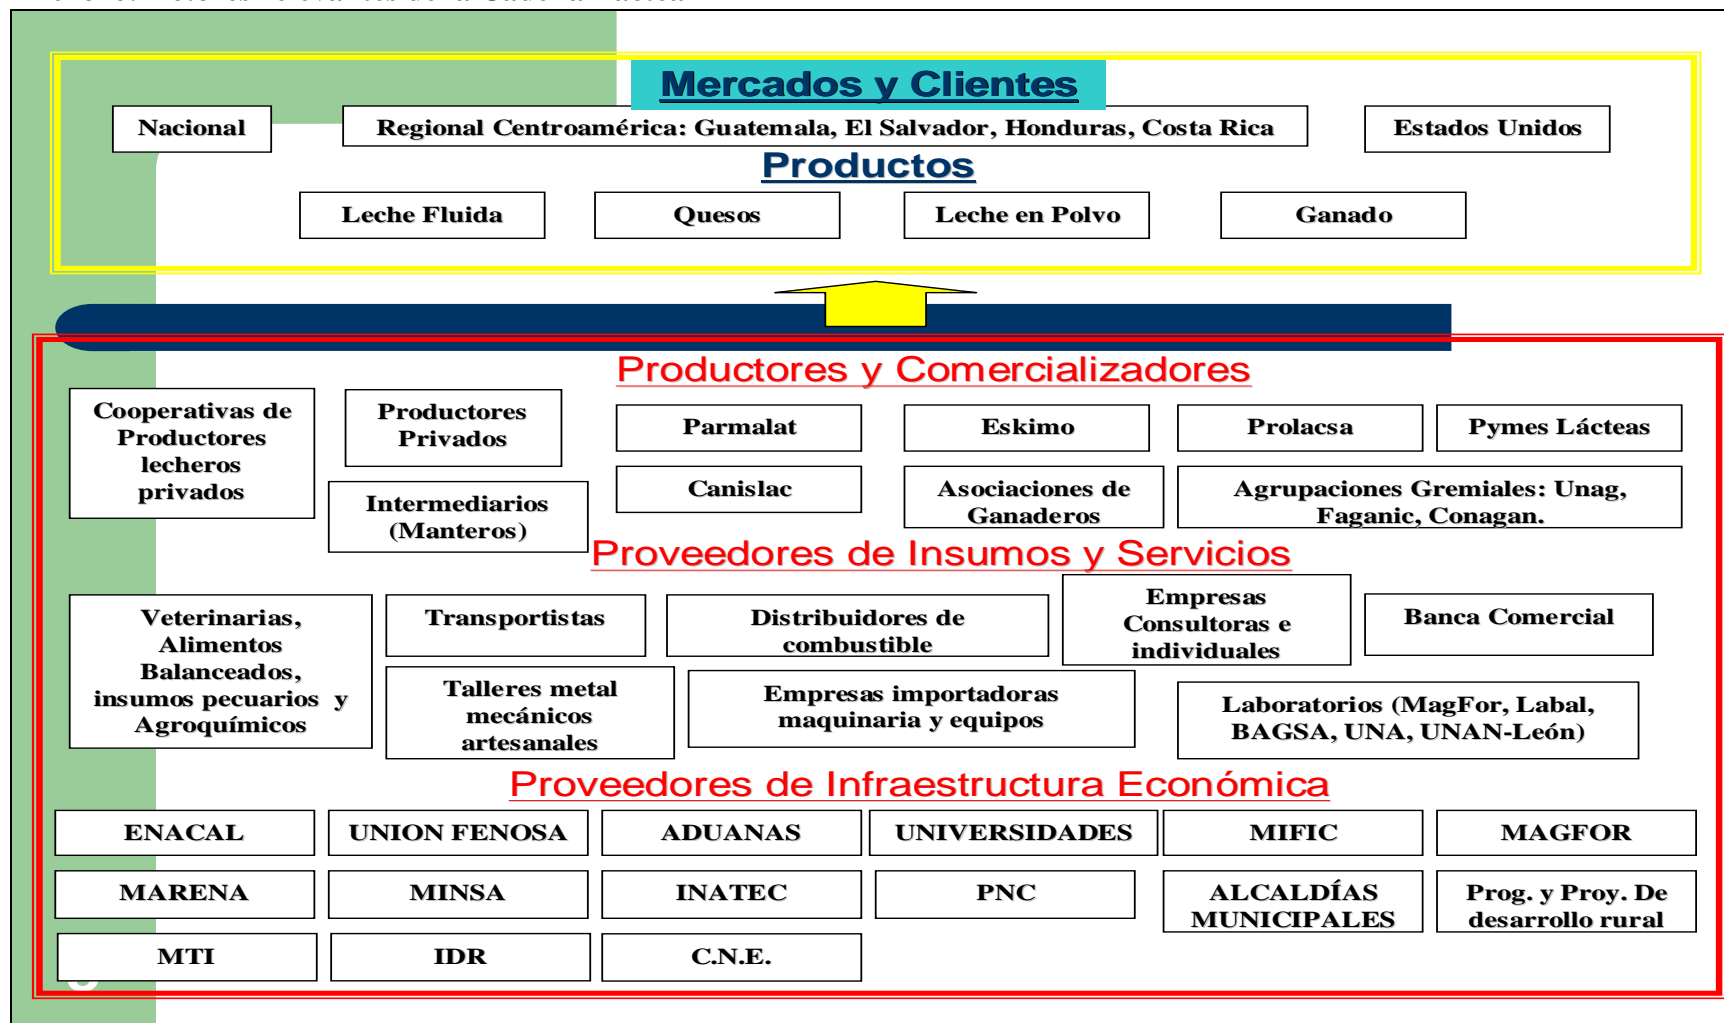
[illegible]

Mercados y Clientes

Nacional

Regional Centroamérica: Guatemala, El Salvador, Honduras, Costa Rica

Estados Unidos

Productos

Leche Fluida

Quesos

Leche en Polvo

Ganado

Productores y Comercializadores

Cooperativas de Productores lecheros privados

Productores Privados

Intermediarios (Manteros)

Parmalat

Eskimo

Prolacsa

Pymes Lácteas

Canislac

Asociaciones de Ganaderos

Agrupaciones Gremiales: Unag, Faganic, Conagan.

Proveedores de Insumos y Servicios

Veterinarias, Alimentos Balanceados, insumos pecuarios y Agroquímicos

Transportistas

Distribuidores de combustible

Empresas Consultoras e individuales

Banca Comercial

Talleres metal mecánicos artesanales

Empresas importadoras maquinaria y equipos

Laboratorios (MagFor, Labal, BAGSA, UNA, UNAN-León)

Proveedores de Infraestructura Económica

| ENACAL | UNION FENOSA | ADUANAS | UNIVERSIDADES | MIFIC | MAGFOR |
|---|---|---|---|---|---|
| MARENA | MINSA | INATEC | PNC | ALCALDÍAS MUNICIPALES | Prog. y Proy. De desarrollo rural |
| MTI | IDR | C.N.E. | | | |